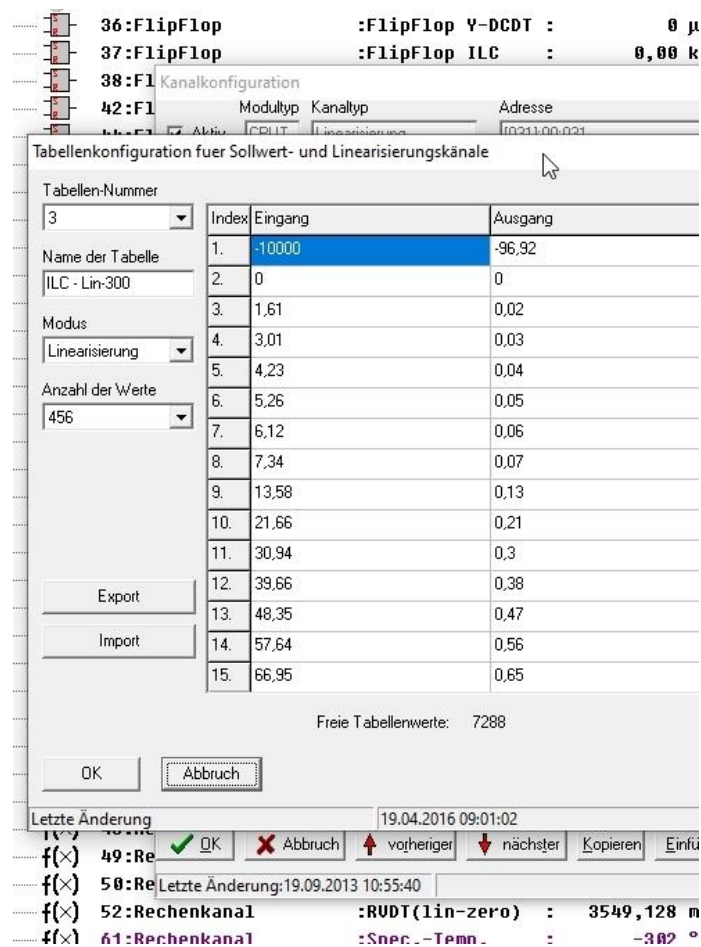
36:FlipFlop :FlipFlop Y-DCDT : 0 µ
37:FlipFlop :FlipFlop ILC : 0,00 k
38:Fl Kanalkonfiguration
42:Fl Modultyp Kanaltyp Adresse
Aktiv CPUT Linearisierung [031]:00:031

Tabellenkonfiguration fuer Sollwert- und Linearisierungskänale

Tabellen-Nummer
3
Name der Tabelle
ILC - Lin-300
Modus
Linearisierung
Anzahl der Werte
456

| Index | Eingang | Ausgang |
|---|---|---|
| 1. | -10000 | -96,92 |
| 2. | 0 | 0 |
| 3. | 1,61 | 0,02 |
| 4. | 3,01 | 0,03 |
| 5. | 4,23 | 0,04 |
| 6. | 5,26 | 0,05 |
| 7. | 6,12 | 0,06 |
| 8. | 7,34 | 0,07 |
| 9. | 13,58 | 0,13 |
| 10. | 21,66 | 0,21 |
| 11. | 30,94 | 0,3 |
| 12. | 39,66 | 0,38 |
| 13. | 48,35 | 0,47 |
| 14. | 57,64 | 0,56 |
| 15. | 66,95 | 0,65 |

Export
Import

Freie Tabellenwerte: 7288

OK Abbruch

Letzte Änderung 19.04.2016 09:01:02

49:Re OK Abbruch vorheriger nächster Kopieren Einfü
50:Re Letzte Änderung:19.09.2013 10:55:40
52:Rechenkanal :RVDT(lin-zero) : 3549,128 m
61:Rechenkanal :Spec.-Temp. : -302 °